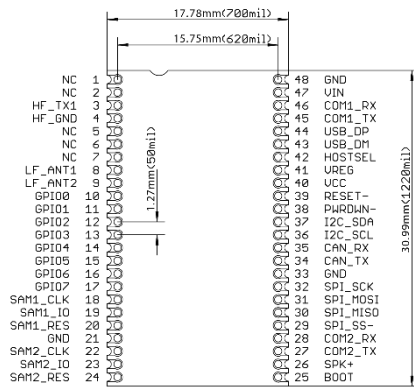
17.78mm(700mil)

15.75mm(620mil)

NC 1
NC 2
HF_TX1 3
HF_GND 4
NC 5
NC 6
NC 7
LF_ANT1 8
LF_ANT2 9
GPIO0 10
GPIO1 11
GPIO2 12
GPIO3 13
GPIO4 14
GPIO5 15
GPIO6 16
GPIO7 17
SAM1_CLK 18
SAM1_IO 19
SAM1_RES 20
GND 21
SAM2_CLK 22
SAM2_IO 23
SAM2_RES 24

1.27mm(50mil)

48 GND
47 VIN
46 COM1_RX
45 COM1_TX
44 USB_DP
43 USB_DM
42 HOSTSEL
41 VREG
40 VCC
39 RESET-
38 PWRDWN-
37 I2C_SDA
36 I2C_SCL
35 CAN_RX
34 CAN_TX
33 GND
32 SPI_SCK
31 SPI_MOSI
30 SPI_MISO
29 SPI_SS-
28 COM2_RX
27 COM2_TX
26 SPK+
25 BOOT

30.99mm(1220mil)